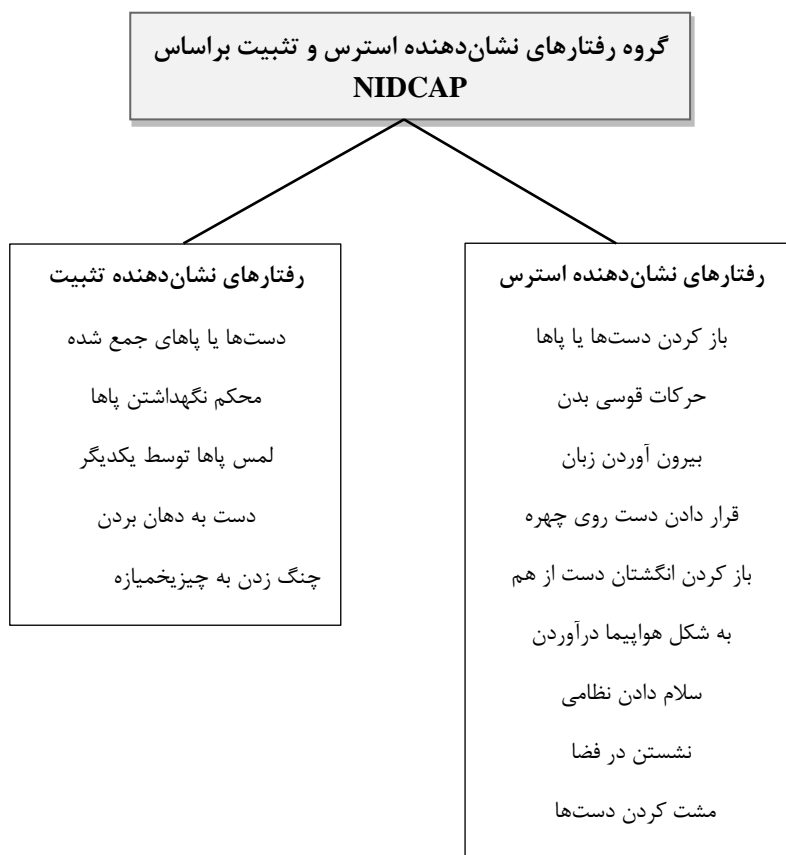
گروه رفتارهای نشان‌دهنده استرس و تثبیت براساس NIDCAP

رفتارهای نشان‌دهنده استرس

باز کردن دست‌ها یا پاها

حرکات قوسی بدن

بیرون آوردن زبان

قرار دادن دست روی چهره

باز کردن انگشتان دست از هم

به شکل هواپیما درآوردن

سلام دادن نظامی

نشستن در فضا

مشت کردن دست‌ها

رفتارهای نشان‌دهنده تثبیت

دست‌ها یا پاهای جمع شده

محکم نگهداشتن پاها

لمس پاها توسط یکدیگر

دست به دهان بردن

چنگ زدن به چیزیخمیازه